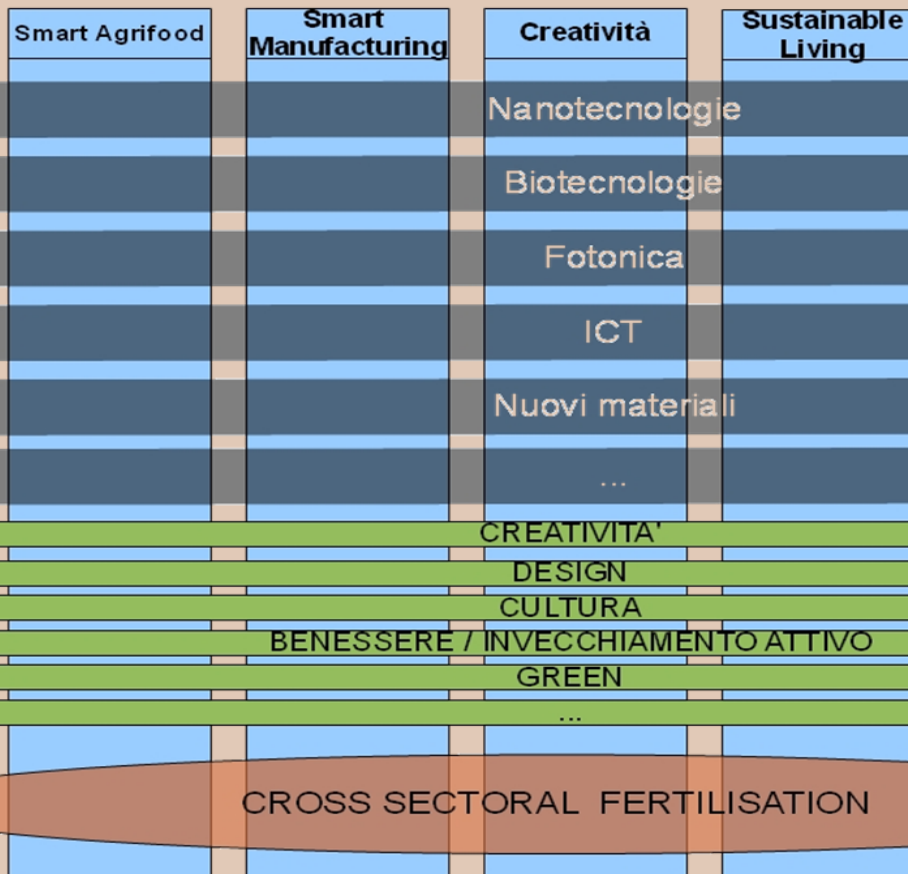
Smart Agrifood

Smart Manufacturing

Creatività

Sustainable Living

Nanotecnologie

Biotecnologie

Fotonica

ICT

Nuovi materiali

...

CREATIVITA'

DESIGN

CULTURA

BENESSERE / INVECCHIAMENTO ATTIVO

GREEN

...

CROSS SECTORAL FERTILISATION